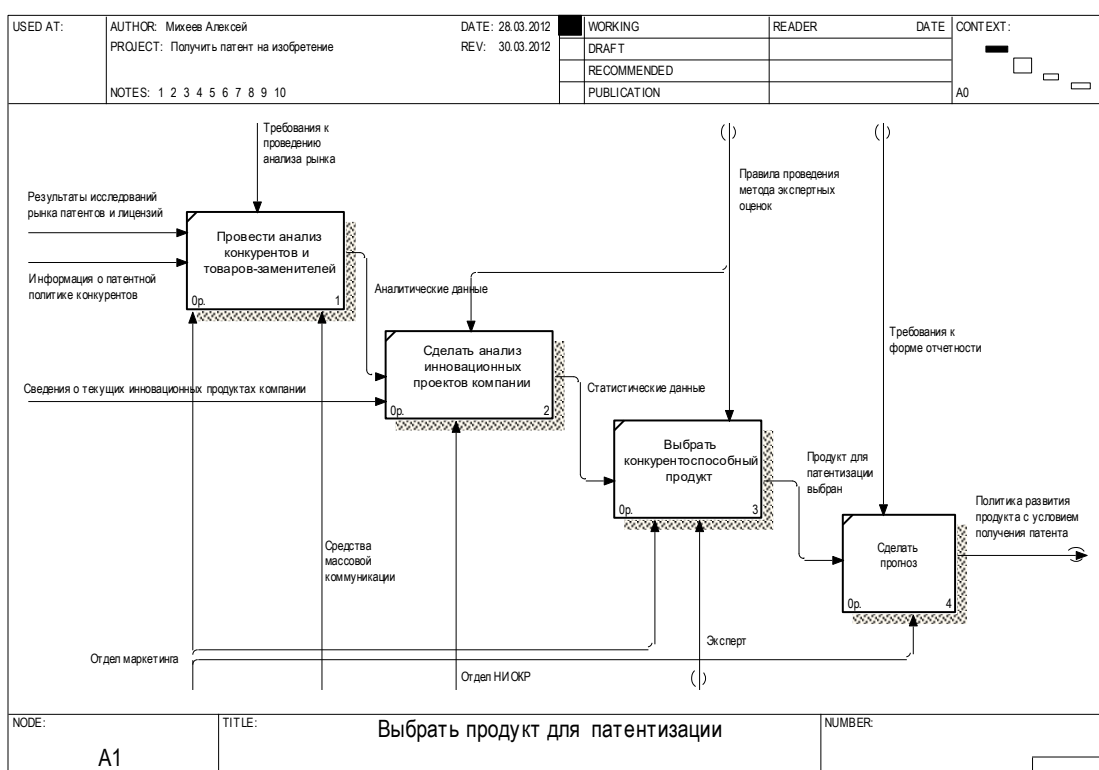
| USED AT: | AUTHOR: Михеев Алексей | DATE: 28.03.2012 | | WORKING | READER | DATE | CONTEXT: |
|---|---|---|---|---|---|---|---|
| | PROJECT: Получить патент на изобретение | REV: 30.03.2012 | | DRAFT | | | |
| | | | | RECOMMENDED | | | |
| | NOTES: 1 2 3 4 5 6 7 8 9 10 | | | PUBLICATION | | | A0 |

Требования к проведению анализа рынка

Результаты исследований рынка патентов и лицензий

Информация о патентной политике конкурентов

Провести анализ конкурентов и товаров-заменителей
0р. 1

Правила проведения метода экспертные оценок

Аналитические данные

Сделать анализ инновационных проектов компании
0р. 2

Сведения о текущих инновационных продуктах компании

Статистические данные

Требования к форме отчетности

Выбрать конкурентоспособный продукт
0р. 3

Продукт для патентизации выбран

Политика развития продукта с условием получения патента

Сделать прогноз
0р. 4

Средства массовой коммуникации

Эксперт

Отдел маркетинга

Отдел НИОКР

| NODE: | TITLE: | NUMBER: |
|---|---|---|
| A1 | Выбрать продукт для патентизации | |